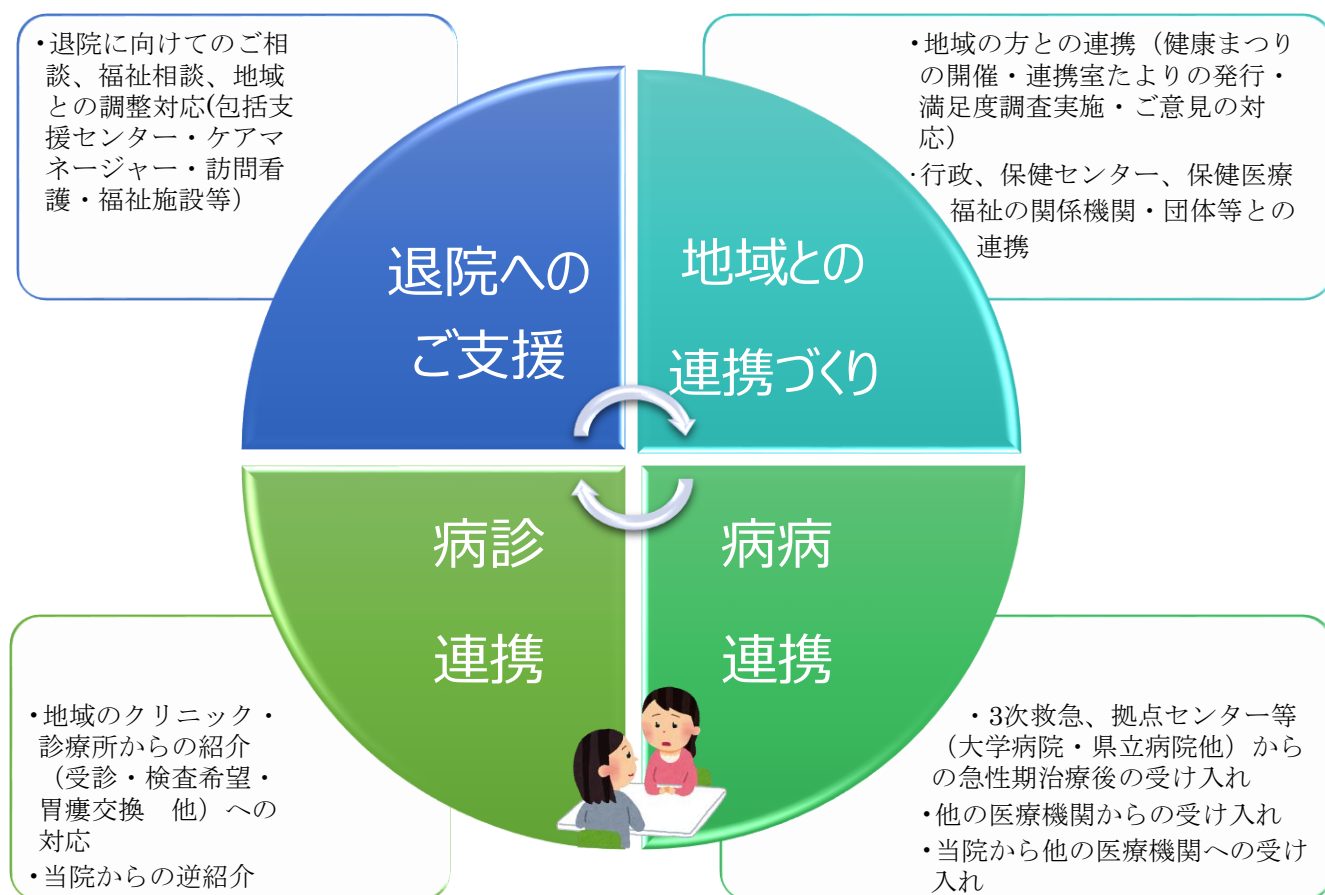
・退院に向けてのご相談、福祉相談、地域との調整対応(包括支援センター・ケアマネージャー・訪問看護・福祉施設等)

・地域の方との連携（健康まつりの開催・連携室たよりの発行・満足度調査実施・ご意見の対応）
・行政、保健センター、保健医療福祉の関係機関・団体等との連携

退院へのご支援

地域との連携づくり

病診連携

病病連携

・地域のクリニック・診療所からの紹介（受診・検査希望・胃瘻交換　他）への対応
・当院からの逆紹介

・3次救急、拠点センター等（大学病院・県立病院他）からの急性期治療後の受け入れ
・他の医療機関からの受け入れ
・当院から他の医療機関への受け入れ